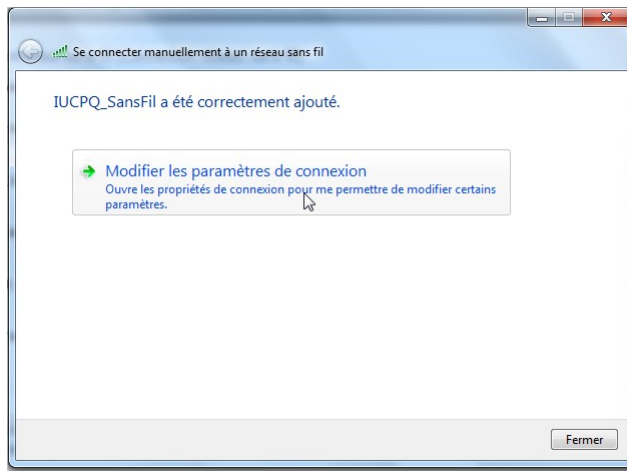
Se connecter manuellement à un réseau sans fil

IUCPQ_SansFil a été correctement ajouté.

Modifier les paramètres de connexion
Ouvre les propriétés de connexion pour me permettre de modifier certains paramètres.

Fermer